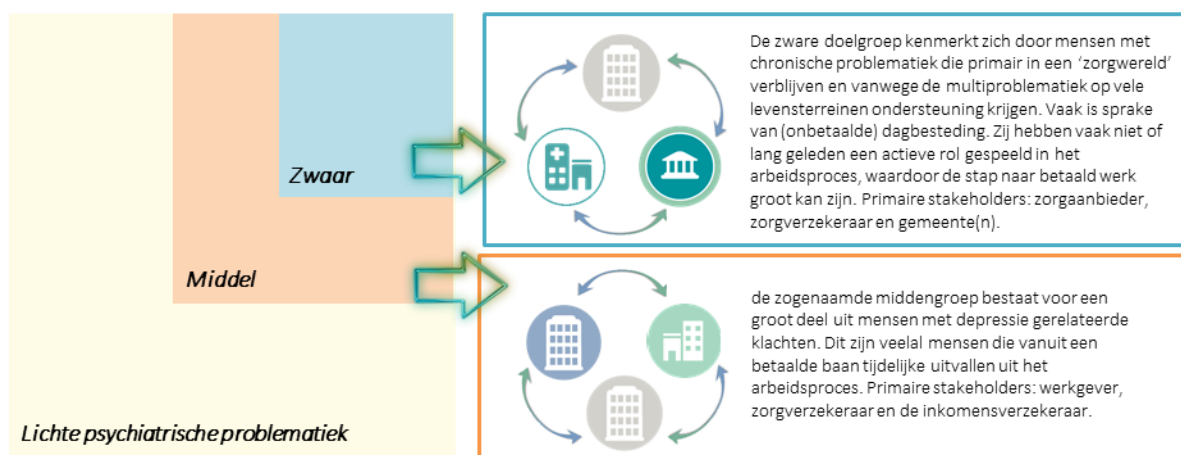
Zwaar

Middel

Lichte psychiatrische problematiek

De zware doelgroep kenmerkt zich door mensen met chronische problematiek die primair in een 'zorgwereld' verblijven en vanwege de multiproblematiek op vele levensterreinen ondersteuning krijgen. Vaak is sprake van (onbetaalde) dagbesteding. Zij hebben vaak niet of lang geleden een actieve rol gespeeld in het arbeidsproces, waardoor de stap naar betaald werk groot kan zijn. Primaire stakeholders: zorgaanbieder, zorgverzekeraar en gemeente(n).

de zogenaamde middengroep bestaat voor een groot deel uit mensen met depressie gerelateerde klachten. Dit zijn veelal mensen die vanuit een betaalde baan tijdelijke uitvallen uit het arbeidsproces. Primaire stakeholders: werkgever, zorgverzekeraar en de inkomensverzekeraar.